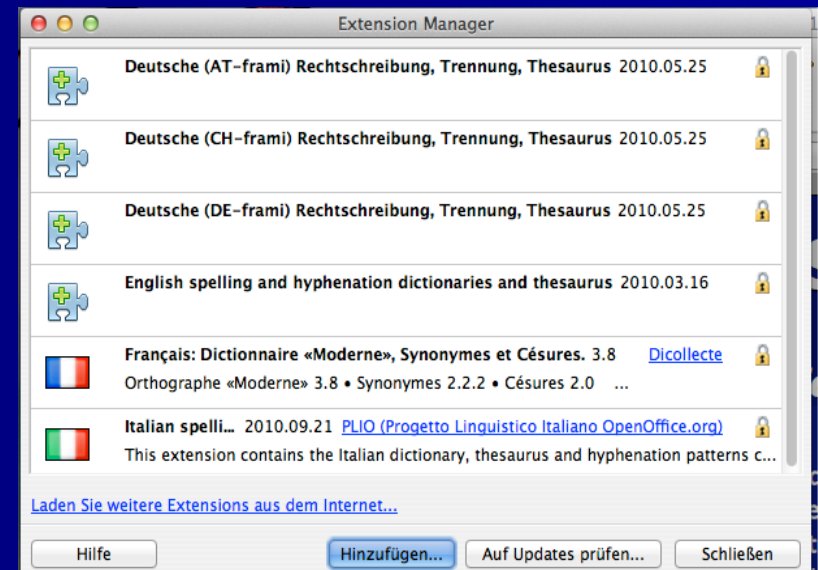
Extension Manager

Deutsche (AT-frami) Rechtschreibung, Trennung, Thesaurus 2010.05.25

Deutsche (CH-frami) Rechtschreibung, Trennung, Thesaurus 2010.05.25

Deutsche (DE-frami) Rechtschreibung, Trennung, Thesaurus 2010.05.25

English spelling and hyphenation dictionaries and thesaurus 2010.03.16

Français: Dictionnaire «Moderne», Synonymes et Césures. 3.8 Dicollecte
Orthographe «Moderne» 3.8 • Synonymes 2.2.2 • Césures 2.0 ...

Italian spelli... 2010.09.21 PLIO (Progetto Linguistico Italiano OpenOffice.org)
This extension contains the Italian dictionary, thesaurus and hyphenation patterns c...

Laden Sie weitere Extensions aus dem Internet...

Hilfe | Hinzufügen... | Auf Updates prüfen... | Schließen